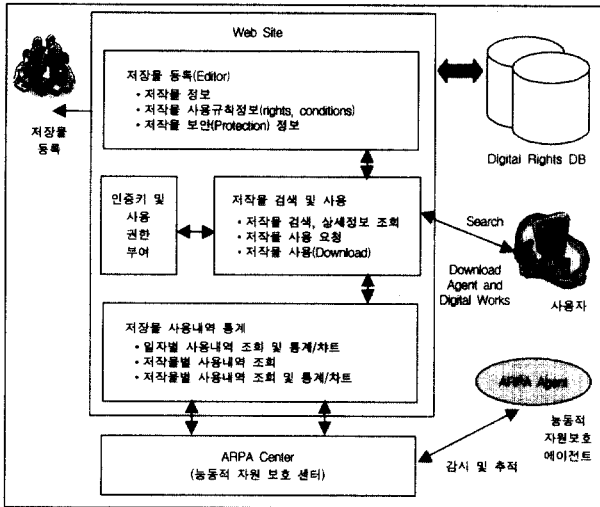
Web Site

저장물 등록(Editor)
• 저작물 정보
• 저작물 사용규칙정보(rights, conditions)
• 저작물 보안(Protection) 정보

저장물 등록

Digital Rights DB

인증키 및 사용 권한 부여

저작물 검색 및 사용
• 저작물 검색, 상세정보 조회
• 저작물 사용 요청
• 저작물 사용(Download)

Search

Download Agent and Digital Works

사용자

저장물 사용내역 통계
• 일자별 사용내역 조회 및 통계/차트
• 저작물별 사용내역 조회
• 저작물별 사용내역 조회 및 통계/차트

ARPA Agent

능동적 자원보호 에이전트

ARPA Center
(능동적 자원 보호 센터)

감시 및 추적